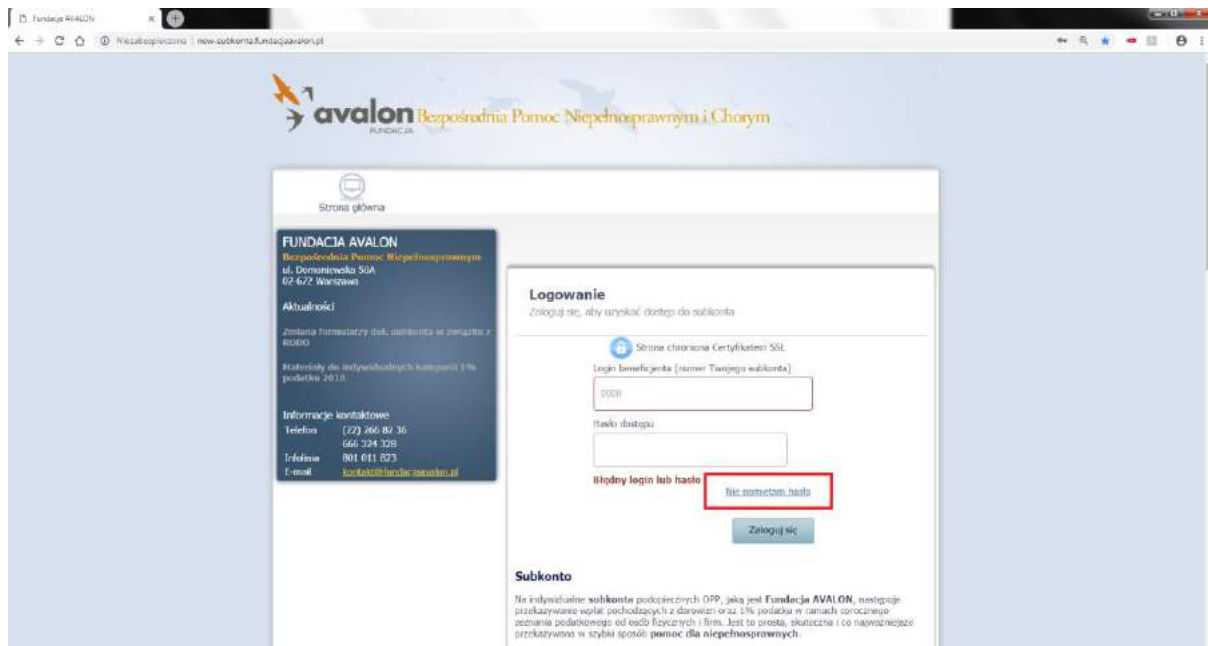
Fundacja AVALON

Niezabezpieczona | new-subkonta.fundacjaavalon.pl

avalon FUNDACJA Bezpośrednia Pomoc Niepełnosprawnym i Chorym

Strona główna

FUNDACJA AVALON
Bezpośrednia Pomoc Niepełnosprawnym
ul. Domaniewska 50A
02-672 Warszawa

Aktualności

Zmiana formularzy dot. subkonta w związku z RODO

Materiały do indywidualnych kampanii 1% podatku 2018

Informacje kontaktowe
Telefon (22) 266 82 36
666 324 328
Infolinia 801 011 823
E-mail kontakt@fundacjaavalon.pl

Logowanie
Zaloguj się, aby uzyskać dostęp do subkonta

Strona chroniona Certyfikatem SSL

Login beneficjenta (numer Twojego subkonta)

0000

Hasło dostępu

Błędny login lub hasło

Nie pamiętam hasła

Zaloguj się

Subkonto

Na indywidualne subkonta podopiecznych OPP, jaką jest Fundacja AVALON, następuje przekazywanie wpłat pochodzących z darowizn oraz 1% podatku w ramach corocznego zeznania podatkowego od osób fizycznych i firm. Jest to prosta, skuteczna i co najważniejsze przekazywana w szybki sposób pomoc dla niepełnosprawnych.